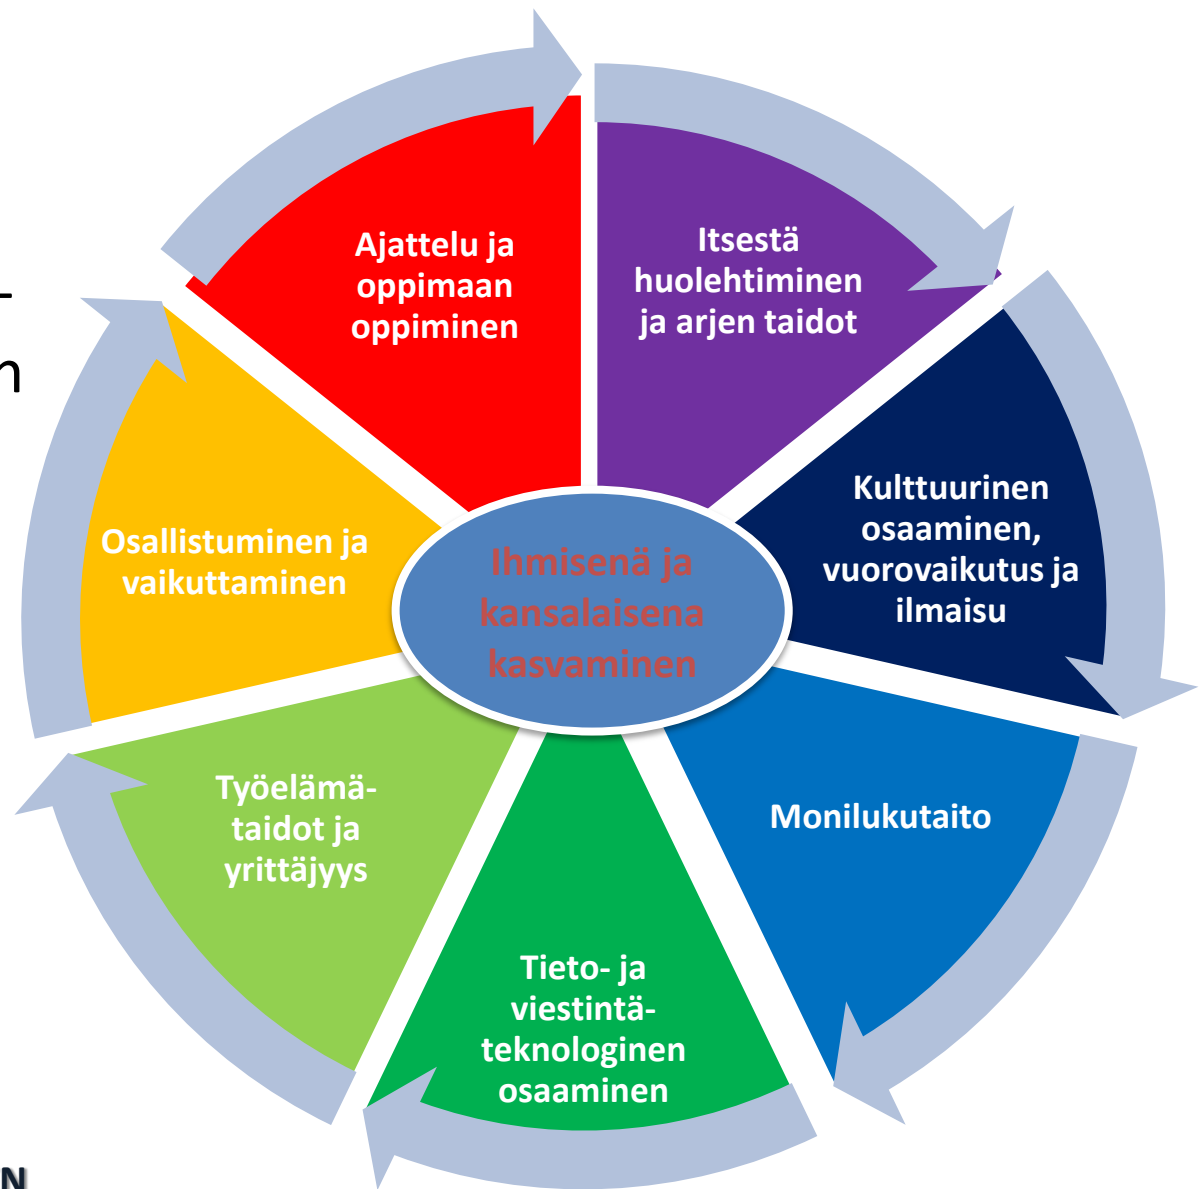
-
n

Ajattelu ja oppimaan oppiminen

Itsestä huolehtiminen ja arjen taidot

Kulttuurinen osaaminen, vuorovaikutus ja ilmaisu

Monilukutaito

Tieto- ja viestintäteknologinen osaaminen

Työelämätaidot ja yrittäjyys

Osallistuminen ja vaikuttaminen

Ihmisenä ja kansalaisena kasvaminen

N